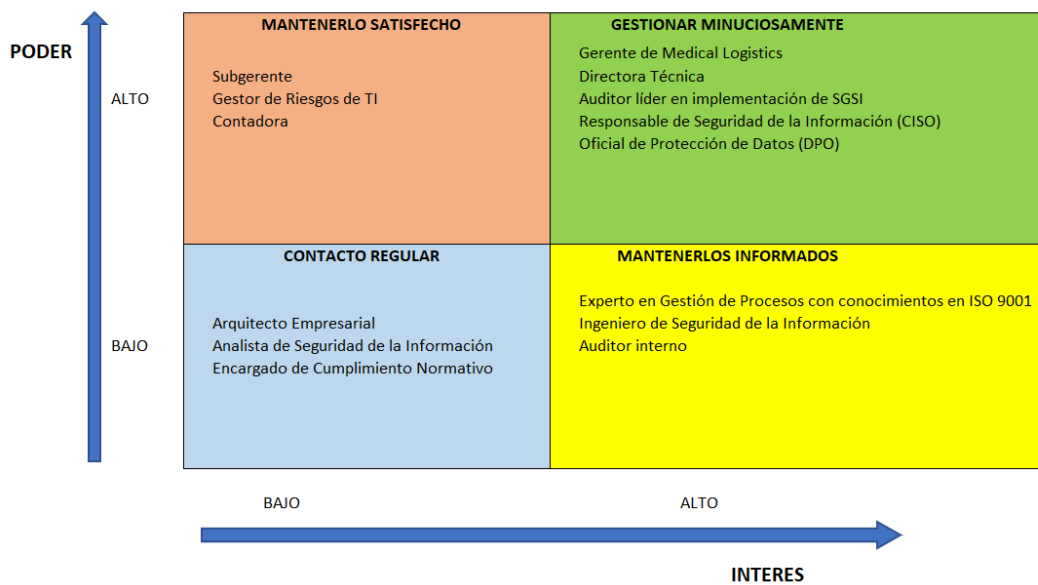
PODER

ALTO

MANTENERLO SATISFECHO

Subgerente
Gestor de Riesgos de TI
Contadora

GESTIONAR MINUCIOSAMENTE

Gerente de Medical Logistics
Directora Técnica
Auditor líder en implementación de SGSI
Responsable de Seguridad de la Información (CISO)
Oficial de Protección de Datos (DPO)

BAJO

CONTACTO REGULAR

Arquitecto Empresarial
Analista de Seguridad de la Información
Encargado de Cumplimiento Normativo

MANTENERLOS INFORMADOS

Experto en Gestión de Procesos con conocimientos en ISO 9001
Ingeniero de Seguridad de la Información
Auditor interno

BAJO

ALTO

INTERES